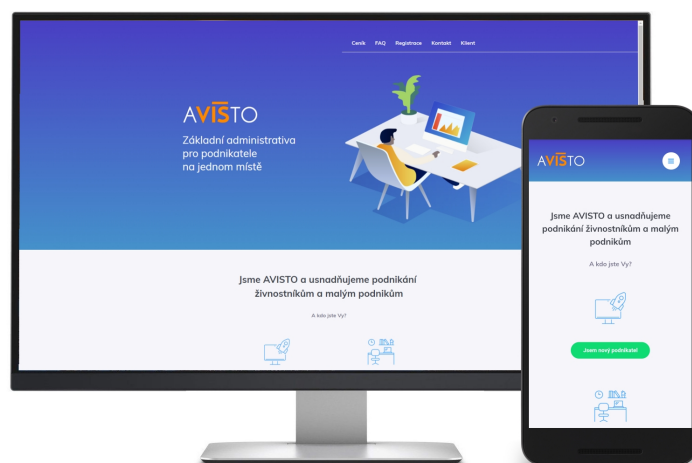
Ceník FAQ Registrace Kontakt Klient

AVISTO

Základní administrativa pro podnikatele na jednom místě

Jsme AVISTO a usnadňujeme podnikání živnostníkům a malým podnikům

A kdo jste Vy?

AVISTO

Jsme AVISTO a usnadňujeme podnikání živnostníkům a malým podnikům

A kdo jste Vy?

Jsem nový podnikatel